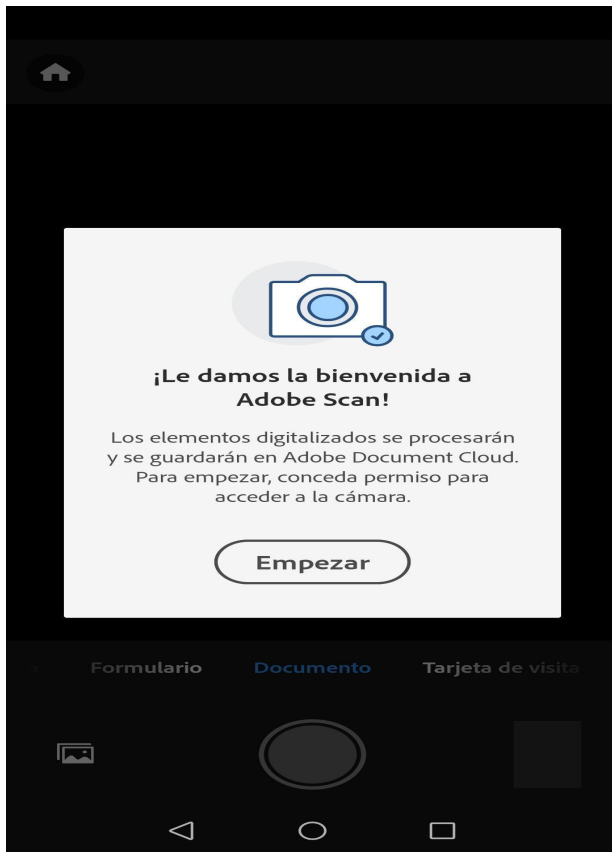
¡Le damos la bienvenida a Adobe Scan!

Los elementos digitalizados se procesarán y se guardarán en Adobe Document Cloud. Para empezar, conceda permiso para acceder a la cámara.

Empezar

Formulario Documento Tarjeta de visita